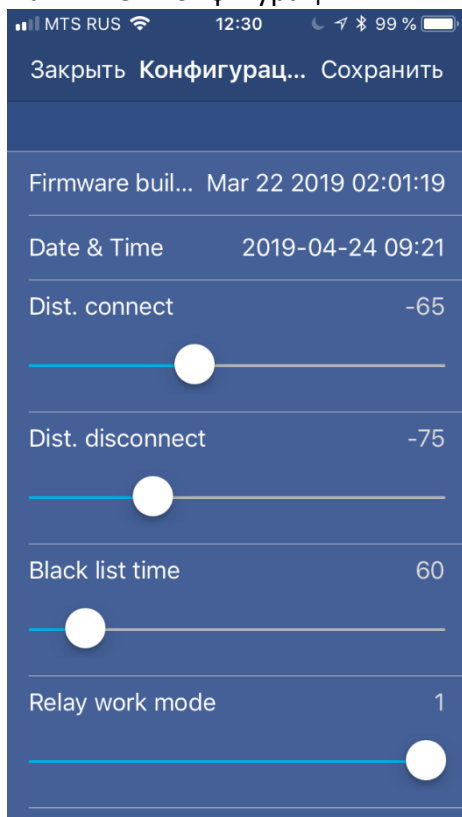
MTS RUS 12:30 99 %

Закрыть Конфигурац... Сохранить

Firmware buil... Mar 22 2019 02:01:19

Date & Time 2019-04-24 09:21

Dist. connect -65

Dist. disconnect -75

Black list time 60

Relay work mode 1